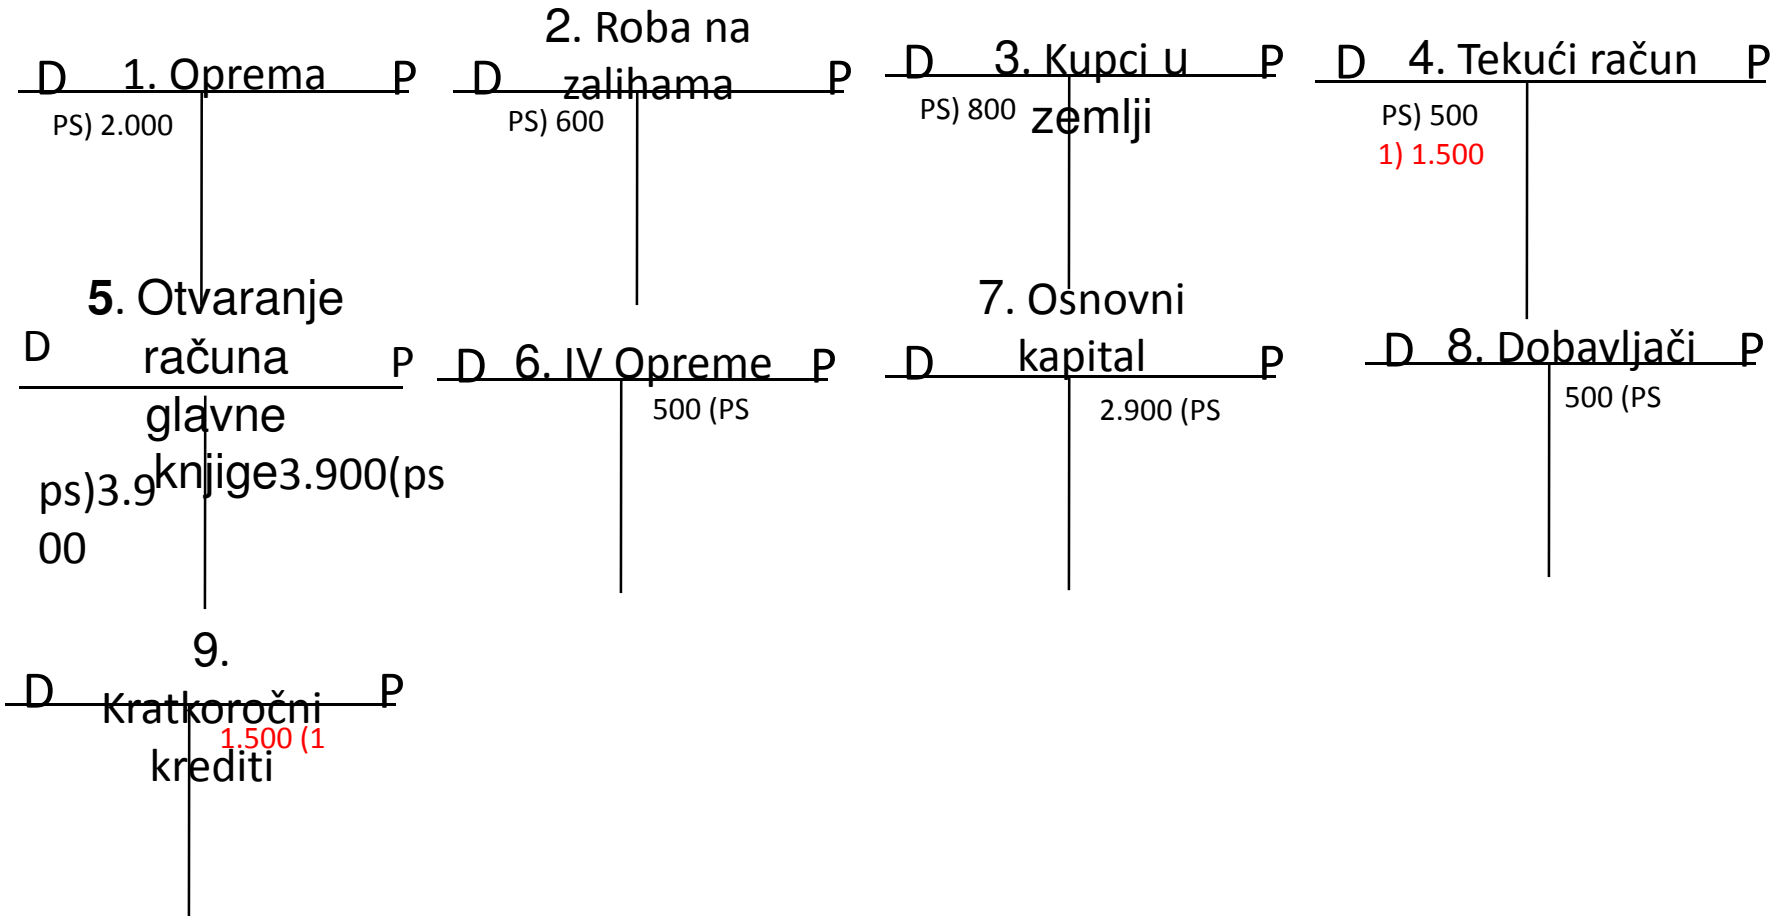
D 1. Oprema P
PS) 2.000

2. Roba na
D zalihama P
PS) 600

D 3. Kupci u P
zemlji
PS) 800

D 4. Tekući račun P
PS) 500
1) 1.500

5. Otvaranje
D računa P
glavne
knjige
ps)3.900
3.900(ps

D 6. IV Opreme P
500 (PS

7. Osnovni
D kapital P
2.900 (PS

D 8. Dobavljači P
500 (PS

9.
D Kratkoročni P
krediti
1.500 (1